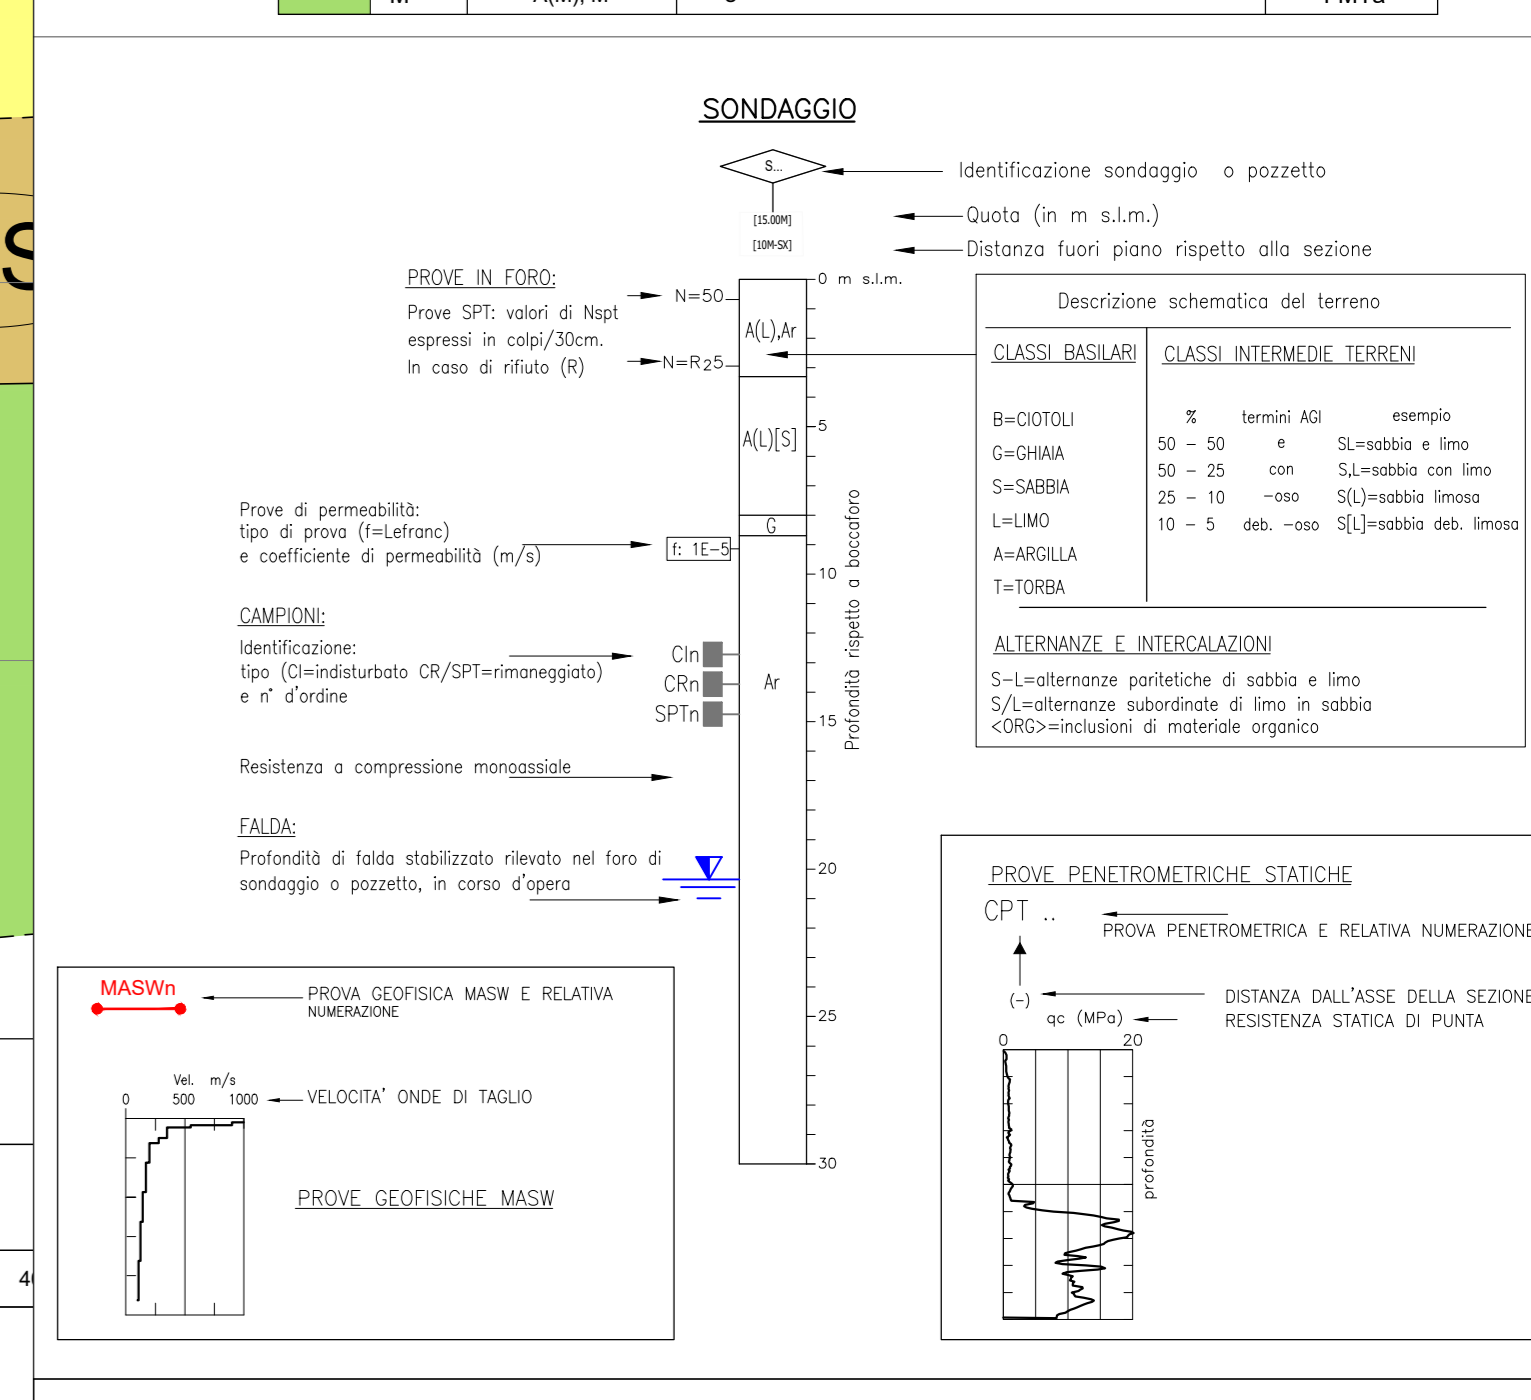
SONDAGGIO

S...

Identificazione sondaggio o pozzetto

[15.00M]

Quota (in m s.l.m.)

[10M-SX]

Distanza fuori piano rispetto alla sezione

PROVE IN FORO:

Prove SPT: valori di Nspt espressi in colpi/30cm. In caso di rifiuto (R)

N=50

N=R25

0 m s.l.m.

A(L),Ar

A(L)[S]

5

G

Prove di permeabilità: tipo di prova (f=Lefranc) e coefficiente di permeabilità (m/s)

f: 1E-5

10

CAMPIONI:

Identificazione: tipo (CI=indisturbato CR/SPT=rimaneggiato) e n° d'ordine

CIn

CRn

SPTn

Ar

15

Profondità rispetto a boccaforo

Resistenza a compressione monoassiale

FALDA:

Profondità di falda stabilizzato rilevato nel foro di sondaggio o pozzetto, in corso d'opera

20

25

30

Descrizione schematica del terreno

CLASSI BASILARI

CLASSI INTERMEDIE TERRENI

B=CIOTOLI
G=GHIAIA
S=SABBIA
L=LIMO
A=ARGILLA
T=TORBA

| % | termini AGI | esempio |
|---|---|---|
| 50 – 50 | e | SL=sabbia e limo |
| 50 – 25 | con | S,L=sabbia con limo |
| 25 – 10 | –oso | S(L)=sabbia limosa |
| 10 – 5 | deb. –oso | S[L]=sabbia deb. limosa |

ALTERNANZE E INTERCALAZIONI

S–L=alternanze paritetiche di sabbia e limo
S/L=alternanze subordinate di limo in sabbia
<ORG>=inclusioni di materiale organico

MASWn

PROVA GEOFISICA MASW E RELATIVA NUMERAZIONE

Vel. m/s

0 500 1000

VELOCITA' ONDE DI TAGLIO

PROVE GEOFISICHE MASW

PROVE PENETROMETRICHE STATICHE

CPT ..

PROVA PENETROMETRICA E RELATIVA NUMERAZIONE

(-)

DISTANZA DALL'ASSE DELLA SEZIONE

qc (MPa)

RESISTENZA STATICA DI PUNTA

0 20

profondità

4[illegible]